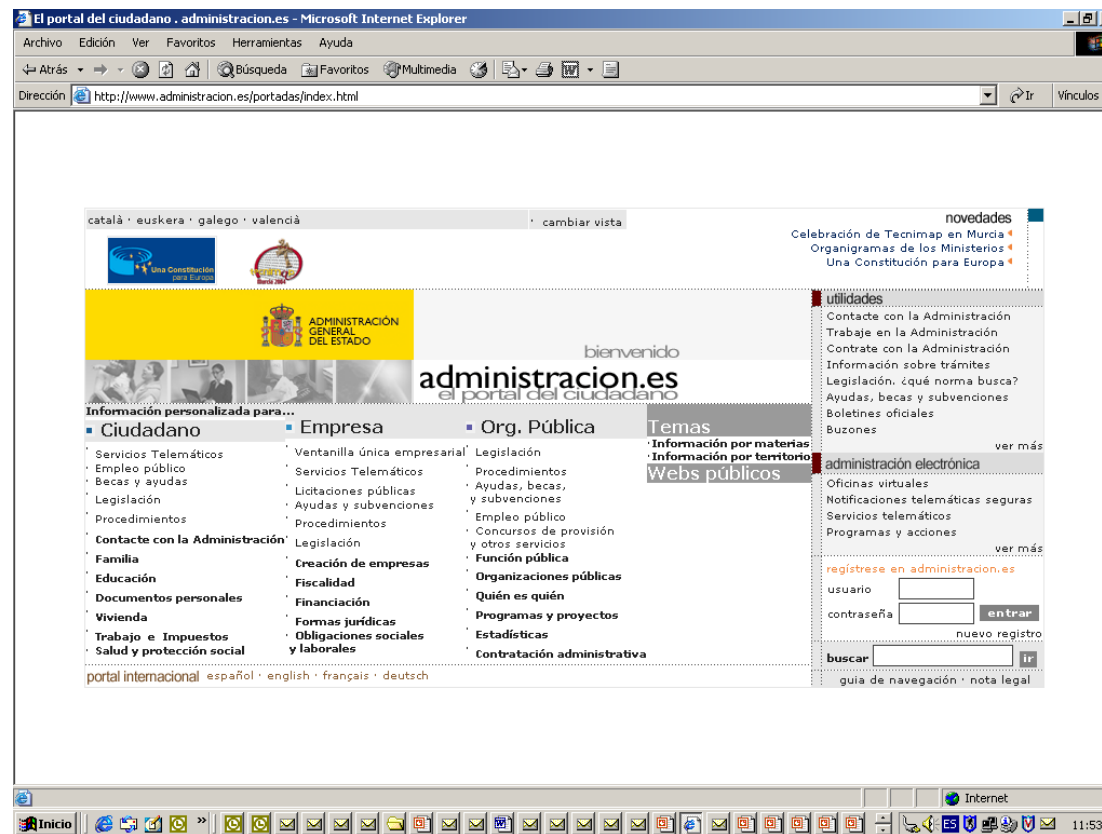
El portal del ciudadano . administracion.es - Microsoft Internet Explorer

Archivo Edición Ver Favoritos Herramientas Ayuda

Atrás Búsqueda Favoritos Multimedia

Dirección http://www.administracion.es/portadas/index.html Ir Vínculos

català · euskera · galego · valencià · cambiar vista

novedades
Celebración de Tecnimap en Murcia
Organigramas de los Ministerios
Una Constitución para Europa

Una Constitución para Europa

Murcia 2004

ADMINISTRACIÓN GENERAL DEL ESTADO

bienvenido
administracion.es
el portal del ciudadano

utilidades
Contacte con la Administración
Trabaje en la Administración
Contrate con la Administración
Información sobre trámites
Legislación. ¿qué norma busca?
Ayudas, becas y subvenciones
Boletines oficiales
Buzones
ver más

Información personalizada para...

Ciudadano
Servicios Telemáticos
Empleo público
Becas y ayudas
Legislación
Procedimientos
Contacte con la Administración
Familia
Educación
Documentos personales
Vivienda
Trabajo e Impuestos
Salud y protección social

Empresa
Ventanilla única empresarial
Servicios Telemáticos
Licitaciones públicas
Ayudas y subvenciones
Procedimientos
Legislación
Creación de empresas
Fiscalidad
Financiación
Formas jurídicas
Obligaciones sociales y laborales

Org. Pública
Legislación
Procedimientos
Ayudas, becas, y subvenciones
Empleo público
Concursos de provisión y otros servicios
Función pública
Organizaciones públicas
Quién es quién
Programas y proyectos
Estadísticas
Contratación administrativa

Temas
Información por materias
Información por territorio
Webs públicos

administración electrónica
Oficinas virtuales
Notificaciones telemáticas seguras
Servicios telemáticos
Programas y acciones
ver más

regístrese en administracion.es
usuario
contraseña entrar
nuevo registro

buscar ir

portal internacional español · english · français · deutsch

guía de navegación · nota legal

Internet

Inicio 11:53